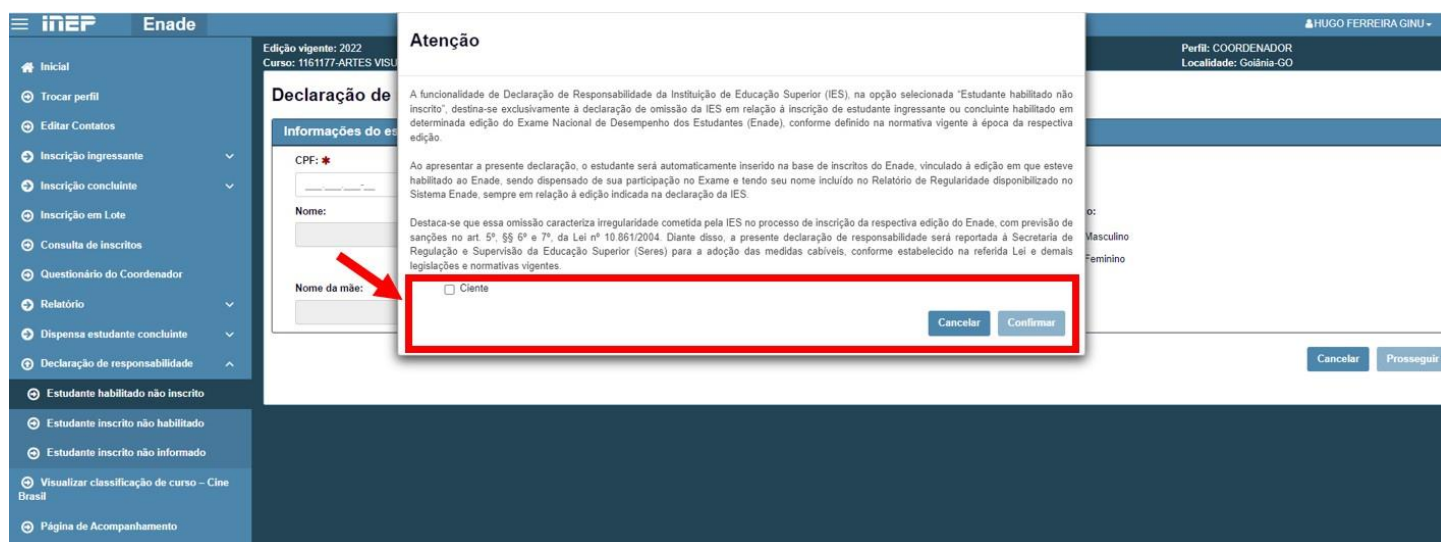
inep Enade

HUGO FERREIRA GINU

Edição vigente: 2022
Curso: 1161177-ARTES VISU

Perfil: COORDENADOR
Localidade: Goiânia-GO

Inicial
Trocar perfil
Editar Contatos
Inscrição ingressante
Inscrição concluinte
Inscrição em Lote
Consulta de inscritos
Questionário do Coordenador
Relatório
Dispensa estudante concluinte
Declaração de responsabilidade
Estudante habilitado não inscrito
Estudante inscrito não habilitado
Estudante inscrito não informado
Visualizar classificação de curso – Cine Brasil
Página de Acompanhamento

Declaração de

Informações do es

CPF: *
___.___.___-__

Nome:

Nome da mãe:

o:
Masculino
Feminino

Cancelar Prosseguir

Atenção

A funcionalidade de Declaração de Responsabilidade da Instituição de Educação Superior (IES), na opção selecionada "Estudante habilitado não inscrito", destina-se exclusivamente à declaração de omissão da IES em relação à inscrição de estudante ingressante ou concluinte habilitado em determinada edição do Exame Nacional de Desempenho dos Estudantes (Enade), conforme definido na normativa vigente à época da respectiva edição.

Ao apresentar a presente declaração, o estudante será automaticamente inserido na base de inscritos do Enade, vinculado à edição em que esteve habilitado ao Enade, sendo dispensado de sua participação no Exame e tendo seu nome incluído no Relatório de Regularidade disponibilizado no Sistema Enade, sempre em relação à edição indicada na declaração da IES.

Destaca-se que essa omissão caracteriza irregularidade cometida pela IES no processo de inscrição da respectiva edição do Enade, com previsão de sanções no art. 5º, §§ 6º e 7º, da Lei nº 10.861/2004. Diante disso, a presente declaração de responsabilidade será reportada à Secretaria de Regulação e Supervisão da Educação Superior (Seres) para a adoção das medidas cabíveis, conforme estabelecido na referida Lei e demais legislações e normativas vigentes.

Ciente

Cancelar Confirmar